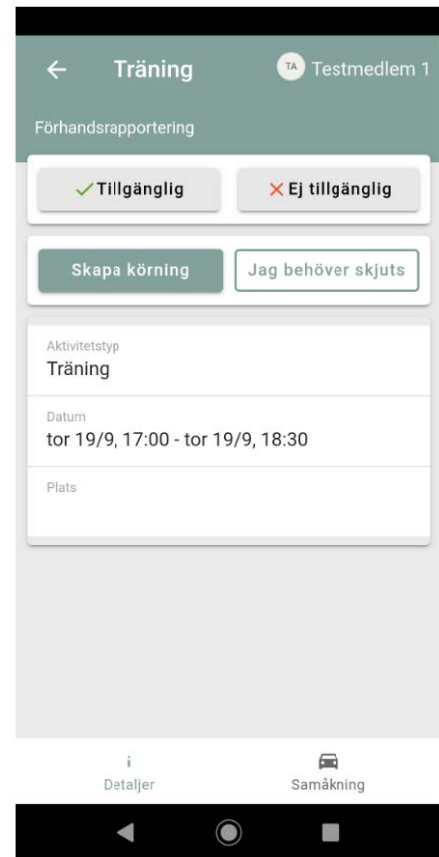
Träning

TA Testmedlem 1

Förhandsrapportering

Tillgänglig

Ej tillgänglig

Skapa körning

Jag behöver skjuts

Aktivitetstyp
Träning

Datum
tor 19/9, 17:00 - tor 19/9, 18:30

Plats

i
Detaljer

Samåkning